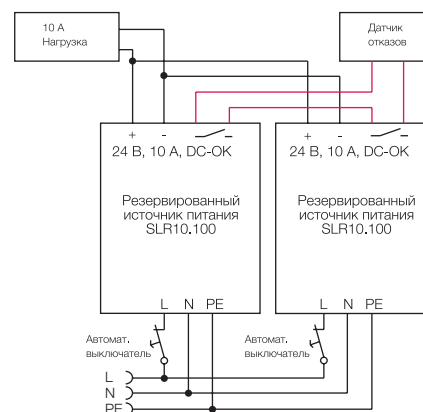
10 А
Нагрузка

Датчик
отказов

+ -
24 В, 10 А, DC-OK

Резервированный
источник питания
SLR10.100

L N PE

+ -
24 В, 10 А, DC-OK

Резервированный
источник питания
SLR10.100

L N PE

Автомат.
выключатель

Автомат.
выключатель

L
N
PE